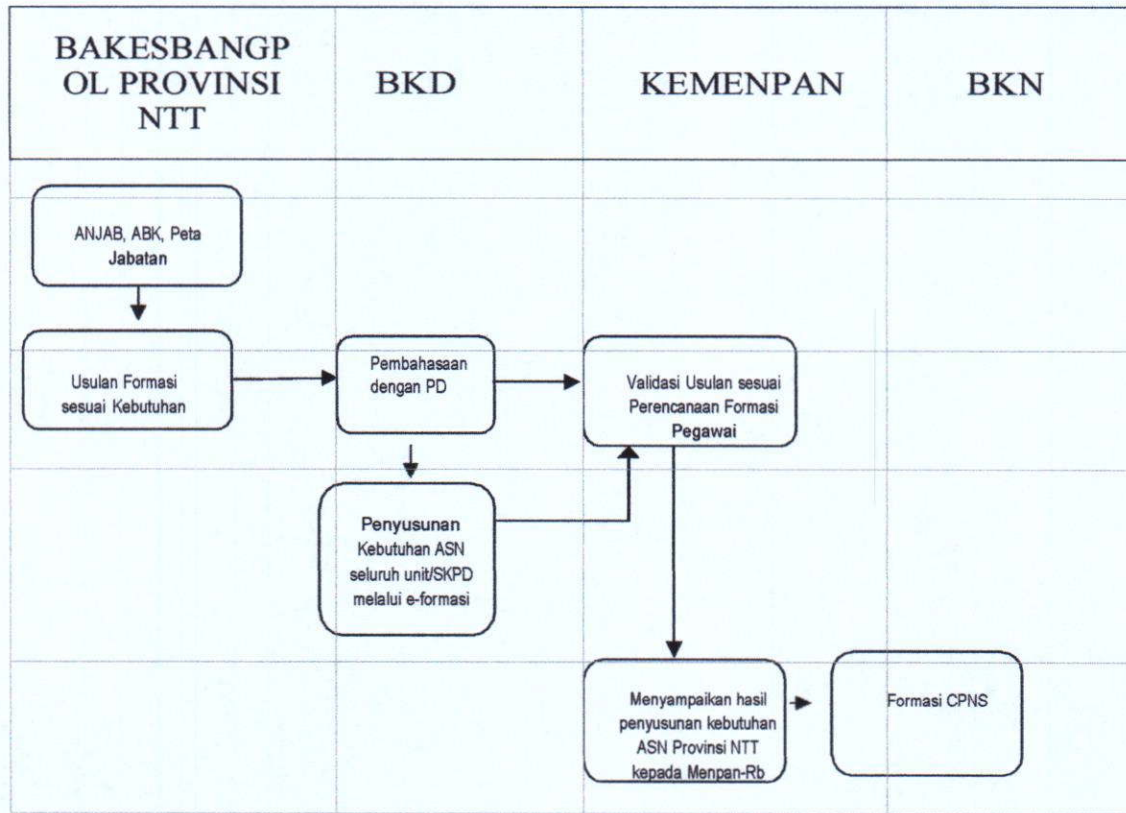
BAKESBANGPOL PROVINSI NTT

BKD

KEMENPAN

BKN

ANJAB, ABK, Peta Jabatan

Usulan Formasi sesuai Kebutuhan

Pembahasaan dengan PD

Validasi Usulan sesuai Perencanaan Formasi Pegawai

Penyusunan Kebutuhan ASN seluruh unit/SKPD melalui e-formasi

Menyampaikan hasil penyusunan kebutuhan ASN Provinsi NTT kepada Menpan-Rb

Formasi CPNS